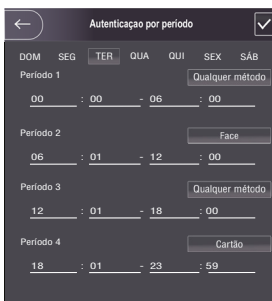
Autenticaçao por período

DOM SEG TER QUA QUI SEX SÁB

Período 1
Qualquer método
00 : 00 - 06 : 00

Período 2
Face
06 : 01 - 12 : 00

Período 3
Qualquer método
12 : 01 - 18 : 00

Período 4
Cartão
18 : 01 - 23 : 59